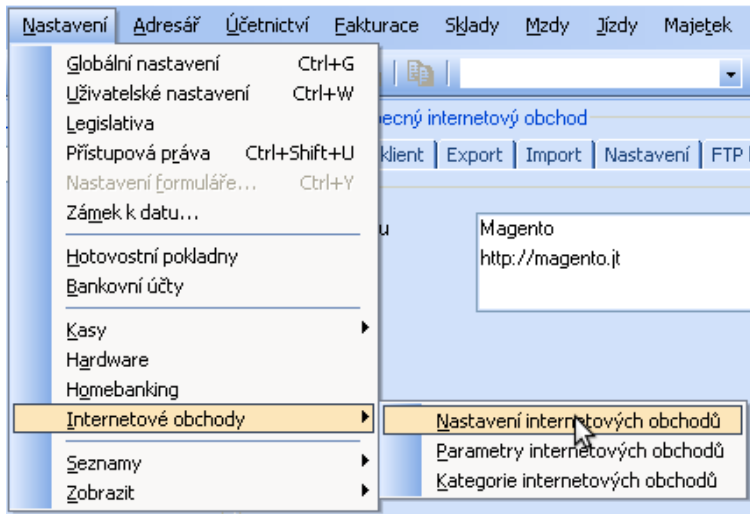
Nastavení Adresář Účetnictví Fakturace Sklady Mzdy Jízdy Majetek

Globální nastavení Ctrl+G
Uživatelské nastavení Ctrl+W
Legislativa
Přístupová práva Ctrl+Shift+U
Nastavení formuláře... Ctrl+Y
Zámek k datu...
Hotovostní pokladny
Bankovní účty
Kasy
Hardware
Homebanking
Internetové obchody
Seznamy
Zobrazit

ecný internetový obchod
klient | Export | Import | Nastavení | FTP
u
Magento
http://magento.jt

Nastavení internetových obchodů
Parametry internetových obchodů
Kategorie internetových obchodů